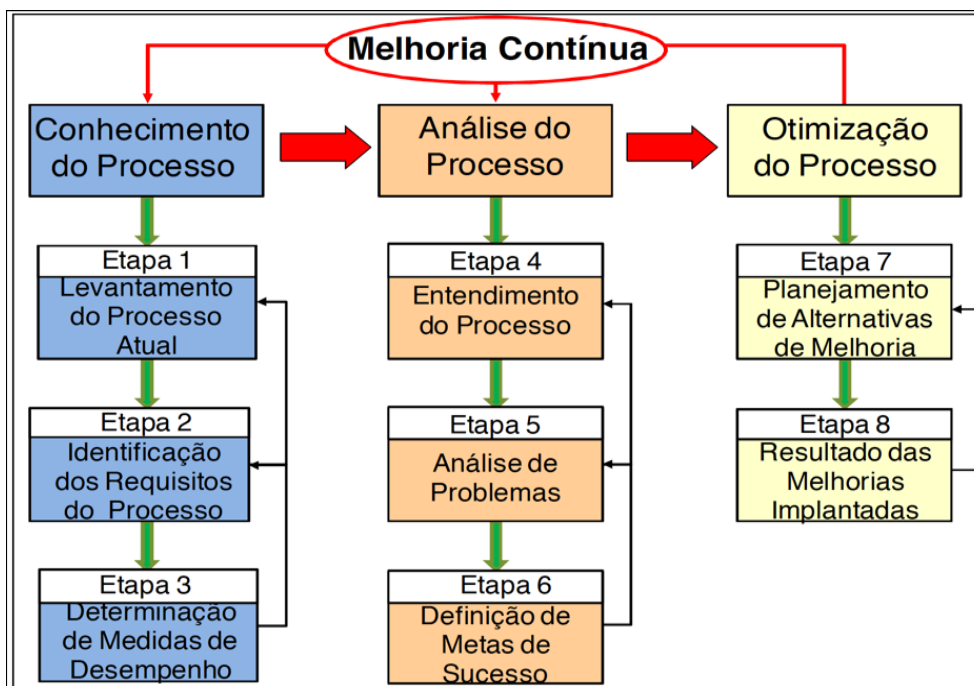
Melhoria Contínua

Conhecimento do Processo

Análise do Processo

Otimização do Processo

Etapa 1
Levantamento do Processo Atual

Etapa 2
Identificação dos Requisitos do Processo

Etapa 3
Determinação de Medidas de Desempenho

Etapa 4
Entendimento do Processo

Etapa 5
Análise de Problemas

Etapa 6
Definição de Metas de Sucesso

Etapa 7
Planejamento de Alternativas de Melhoria

Etapa 8
Resultado das Melhorias Implantadas